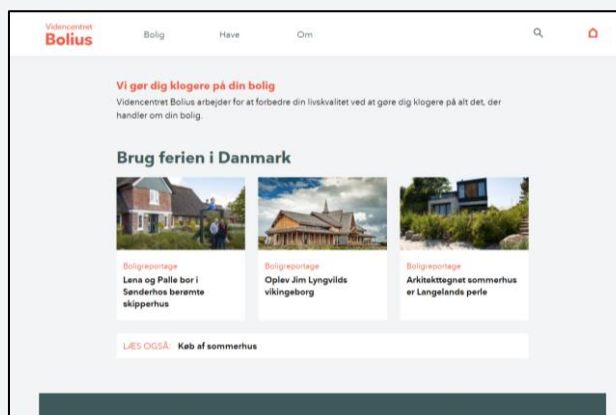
Videncentret
Bolius

Bolig Have Om

Vi gør dig klogere på din bolig

Videncentret Bolius arbejder for at forbedre din livskvalitet ved at gøre dig klogere på alt det, der handler om din bolig.

Brug ferien i Danmark

Boligreportage
Lena og Palle bor i Sønderhos berømte skipperhus

Boligreportage
Oplev Jim Lyngvilds vikingeborg

Boligreportage
Arkitekttegnet sommerhus er Langelands perle

LÆS OGSÅ: Køb af sommerhus